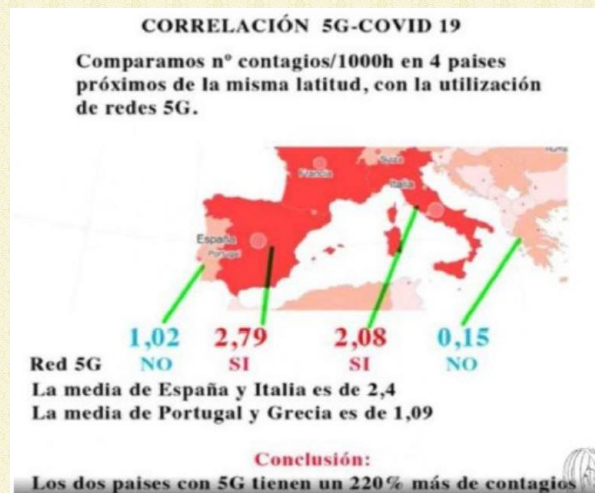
CORRELACIÓN 5G-COVID 19

Comparamos nº contagios/1000h en 4 paises próximos de la misma latitud, con la utilización de redes 5G.

Francia
Suiza
España
Portugal
Italia

1,02 2,79 2,08 0,15

Red 5G NO SI SI NO

La media de España y Italia es de 2,4
La media de Portugal y Grecia es de 1,09

Conclusión:
Los dos paises con 5G tienen un 220% más de contagios